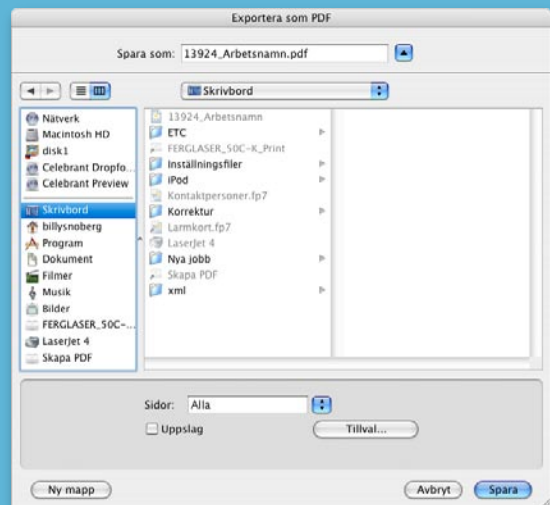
Exportera som PDF

Spara som: 13924_Arbetsnamn.pdf

Skrivbord

Nätverk
Macintosh HD
disk1
Celebrant Dropfo...
Celebrant Preview
Skrivbord
billysnoberg
Program
Dokument
Filmer
Musik
Bilder
FERGLASER_50C-...
LaserJet 4
Skapa PDF

13924_Arbetsnamn
ETC
FERGLASER_50C-K_Print
Inställningsfiler
iPod
Kontaktpersoner.fp7
Korrektur
Larmkort.fp7
LaserJet 4
Nya jobb
Skapa PDF
xml

Sidor: Alla
Uppslag
Tillval...

Ny mapp
Avbryt
Spara